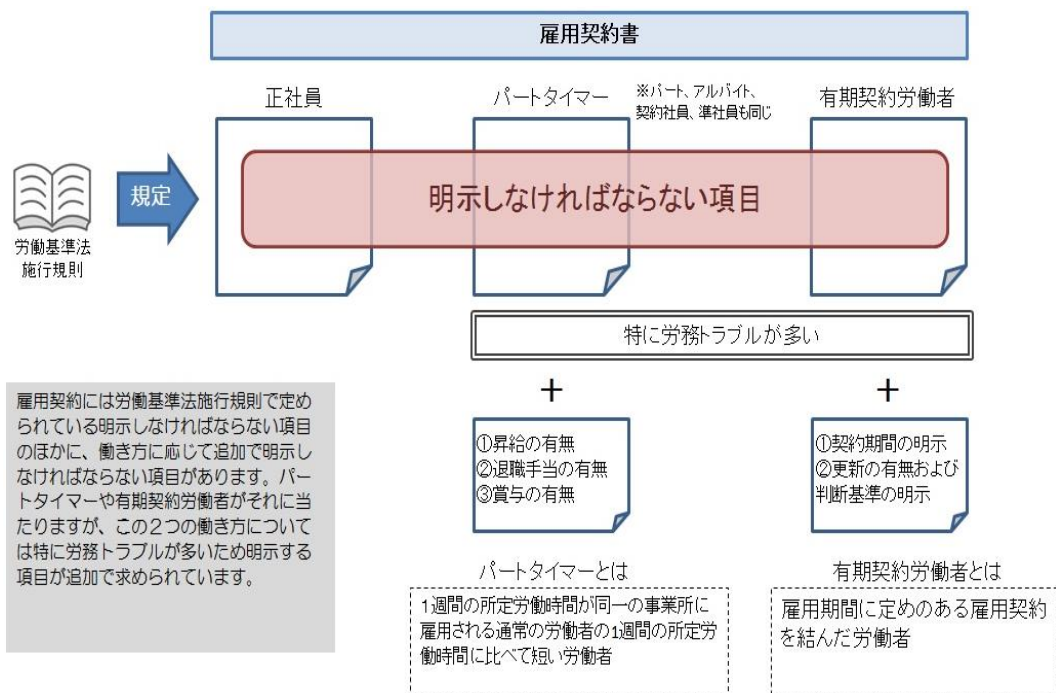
雇用契約書

労働基準法施行規則

規定

正社員

パートタイマー

※パート、アルバイト、契約社員、準社員も同じ

有期契約労働者

明示しなければならない項目

特に労務トラブルが多い

雇用契約には労働基準法施行規則で定められている明示しなければならない項目のほかに、働き方に応じて追加で明示しなければならない項目があります。パートタイマーや有期契約労働者がそれに当たりますが、この２つの働き方については特に労務トラブルが多いため明示する項目が追加で求められています。

+

①昇給の有無
②退職手当の有無
③賞与の有無

+

①契約期間の明示
②更新の有無および判断基準の明示

パートタイマーとは

1週間の所定労働時間が同一の事業所に雇用される通常の労働者の1週間の所定労働時間に比べて短い労働者

有期契約労働者とは

雇用期間に定めのある雇用契約を結んだ労働者